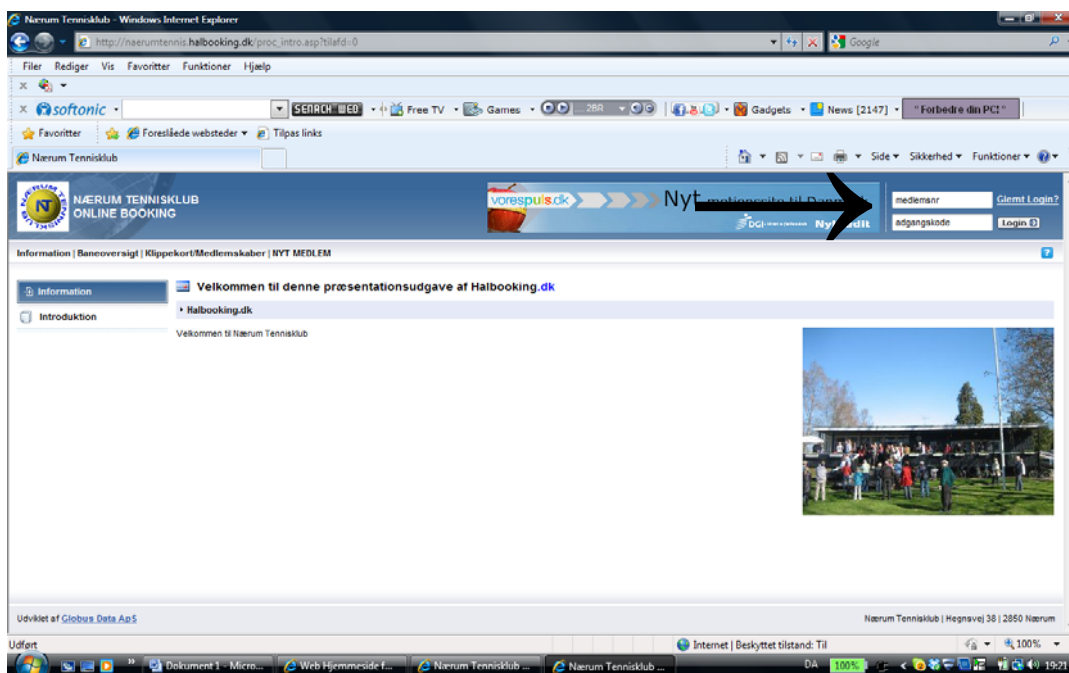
Nærum Tennisklub - Windows Internet Explorer

http://naerumtennis.halbooking.dk/proc_intro.asp?tilafd=0

Google

Filer Rediger Vis Favoritter Funktioner Hjælp

softonic

SEARCH WEB

Free TV

Games

28R

Gadgets

News [2147]

"Forbedre din PC!"

Favoritter

Foreslåede websteder

Tilpas links

Nærum Tennisklub

Side Sikkerhed Funktioner

NÆRUM TENNISKLUB ONLINE BOOKING

vorespuls.dk

Nyt

DGI

medlemsnr

Glemt Login?

adgangskode

Login

Information | Baneoversigt | Klippekort/Medlemskaber | NYT MEDLEM

Information

Introduktion

Velkommen til denne præsentationsudgave af Halbooking.dk

Halbooking.dk

Velkommen til Nærum Tennisklub

Udviklet af Globus Data ApS

Nærum Tennisklub | Hegnsvej 38 | 2850 Nærum

Udført

Internet | Beskyttet tilstand: Til

100%

Dokument 1 - Micro...

Web Hjemmeside f...

Nærum Tennisklub ...

Nærum Tennisklub ...

DA

100%

19:21